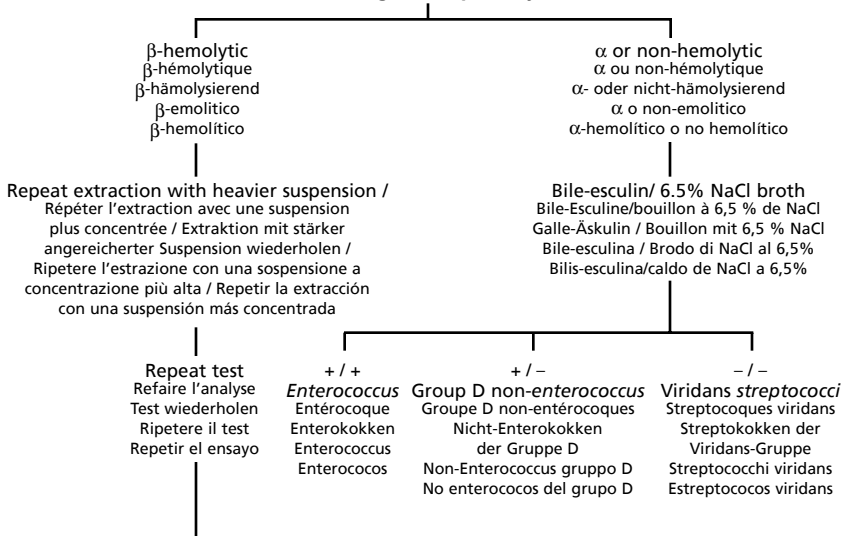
β-hemolytic
β-hémolytique
β-hämolysierend
β-emolitico
β-hemolítico

α or non-hemolytic
α ou non-hémolytique
α- oder nicht-hämolysierend
α o non-emolitico
α-hemolítico o no hemolítico

Repeat extraction with heavier suspension / Répéter l'extraction avec une suspension plus concentrée / Extraktion mit stärker angereicherter Suspension wiederholen / Ripetere l'estrazione con una sospensione a concentrazione più alta / Repetir la extracción con una suspensión más concentrada

Bile-esculin/ 6.5% NaCl broth
Bile-Esculine/bouillon à 6,5 % de NaCl
Galle-Äskulin / Bouillon mit 6,5 % NaCl
Bile-esculina / Brodo di NaCl al 6,5%
Bilis-esculina/caldo de NaCl a 6,5%

Repeat test
Refaire l'analyse
Test wiederholen
Ripetere il test
Repetir el ensayo

+ / +
*Enterococcus*
Entérocoque
Enterokokken
Enterococcus
Enterococos

+ / –
Group D non-*enterococcus*
Groupe D non-entérocoques
Nicht-Enterokokken der Gruppe D
Non-Enterococcus gruppo D
No enterococos del grupo D

– / –
Viridans *streptococci*
Streptocoques viridans
Streptokokken der Viridans-Gruppe
Streptococchi viridans
Estreptococos viridans